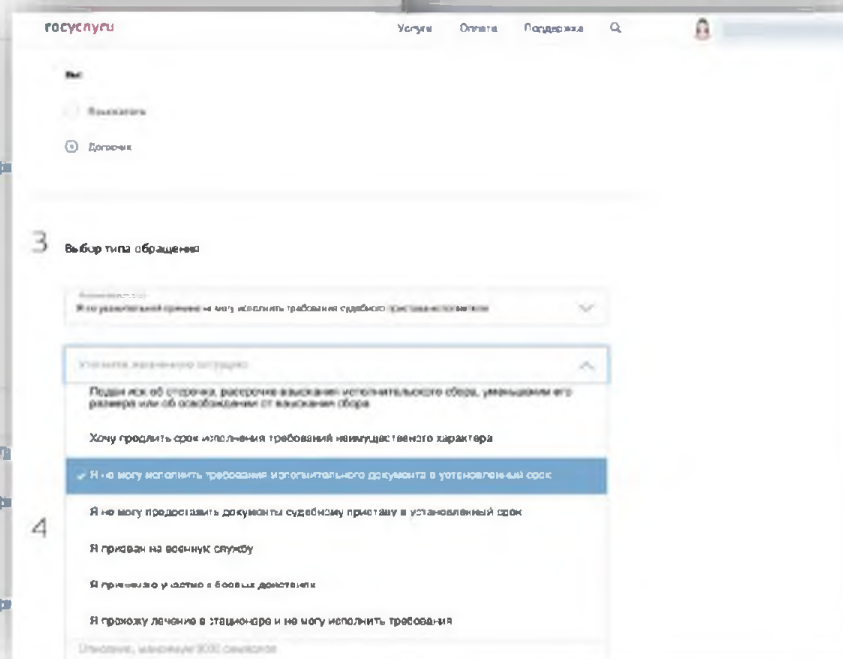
госуслуги

Услуги Оплата Поддержка

Вы:

Взыскатель

Должник

3 Выбор типа обращения

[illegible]
Я по уважительной причине не могу исполнить требования судебного пристава-исполнителя

Уточните жизненную ситуацию

Подам иск об отсрочке, рассрочке взыскания исполнительского сбора, уменьшении его размера или об освобождении от взыскания сбора

Хочу продлить срок исполнения требований неимущественного характера

Я не могу исполнить требования исполнительного документа в установленный срок

Я не могу предоставить документы судебному приставу в установленный срок

4

Я призван на военную службу

Я принимаю участие в боевых действиях

Я прохожу лечение в стационаре и не могу исполнить требования

Описание, максимум 9000 символов